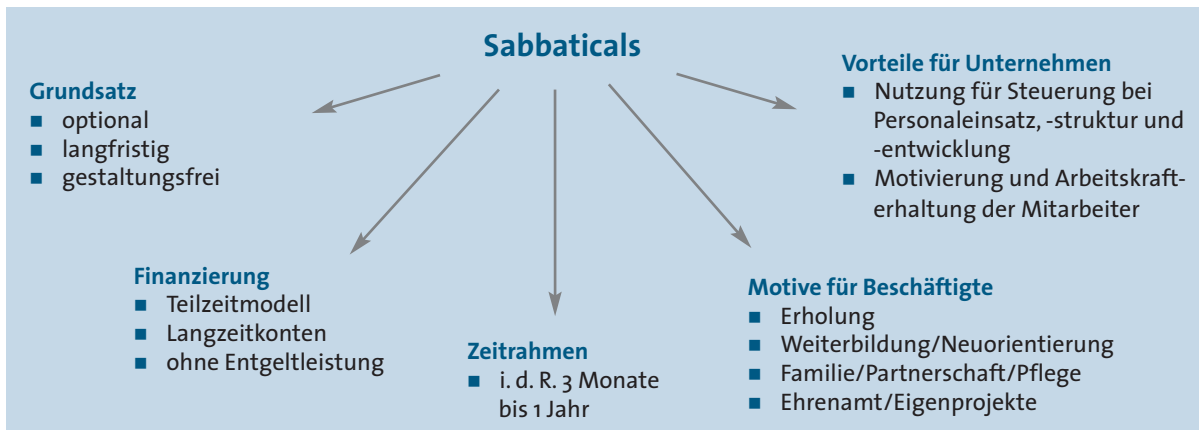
Sabbaticals

Grundsatz
■ optional
■ langfristig
■ gestaltungsfrei

Vorteile für Unternehmen
■ Nutzung für Steuerung bei Personaleinsatz, -struktur und -entwicklung
■ Motivierung und Arbeitskrafterhaltung der Mitarbeiter

Finanzierung
■ Teilzeitmodell
■ Langzeitkonten
■ ohne Entgeltleistung

Zeitrahmen
■ i. d. R. 3 Monate bis 1 Jahr

Motive für Beschäftigte
■ Erholung
■ Weiterbildung/Neuorientierung
■ Familie/Partnerschaft/Pflege
■ Ehrenamt/Eigenprojekte